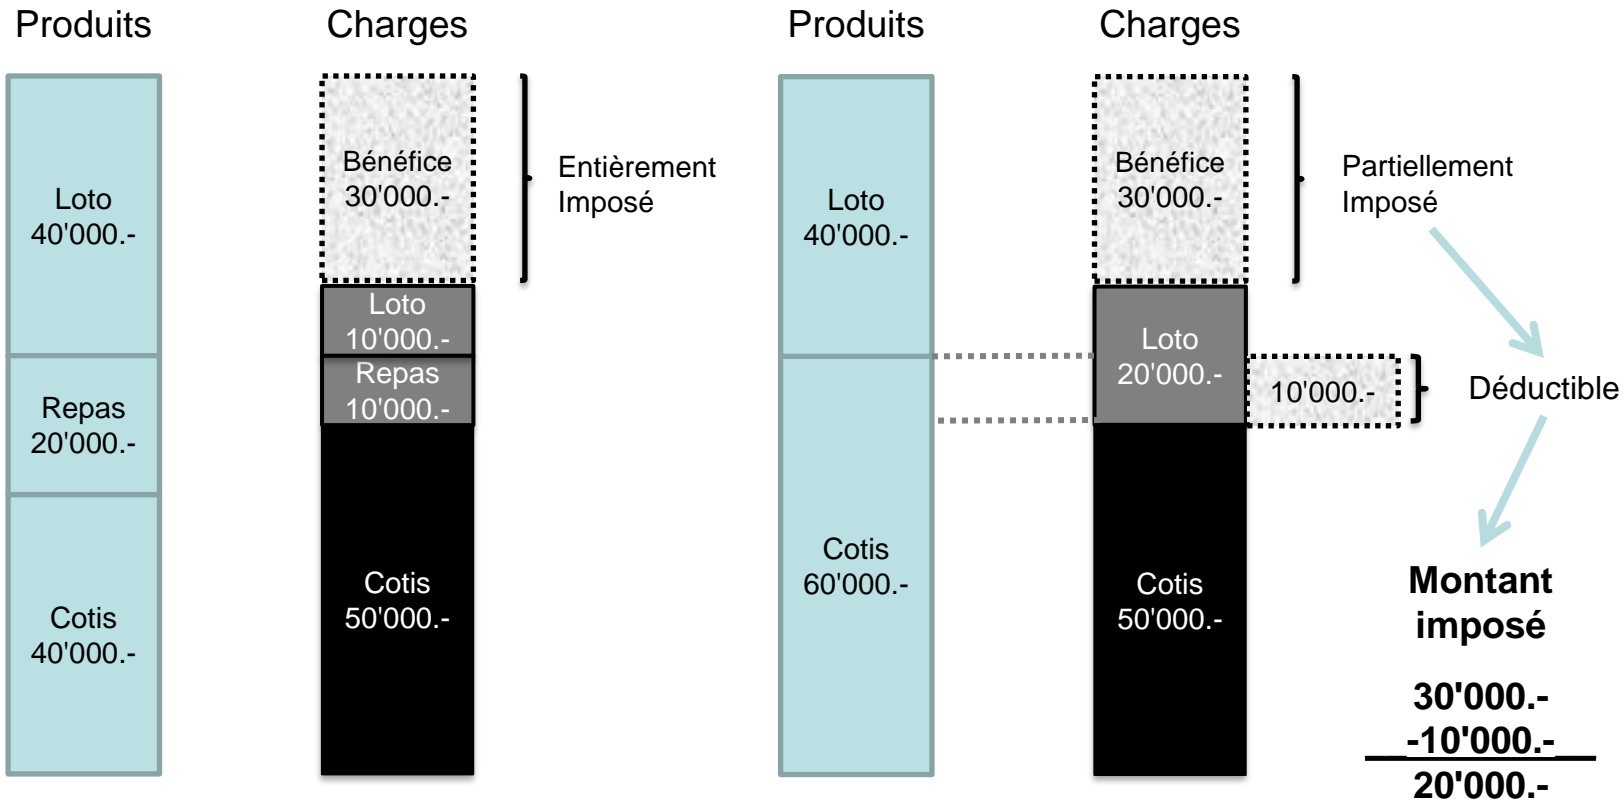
Produits

Loto 40'000.-

Repas 20'000.-

Cotis 40'000.-

Charges

Bénéfice 30'000.-

Loto 10'000.-

Repas 10'000.-

Cotis 50'000.-

Entièrement Imposé

Produits

Loto 40'000.-

Cotis 60'000.-

Charges

Bénéfice 30'000.-

Loto 20'000.-

Cotis 50'000.-

10'000.-

Partiellement Imposé

Déductible

**Montant imposé**

**30'000.-**
**-10'000.-**
**20'000.-**